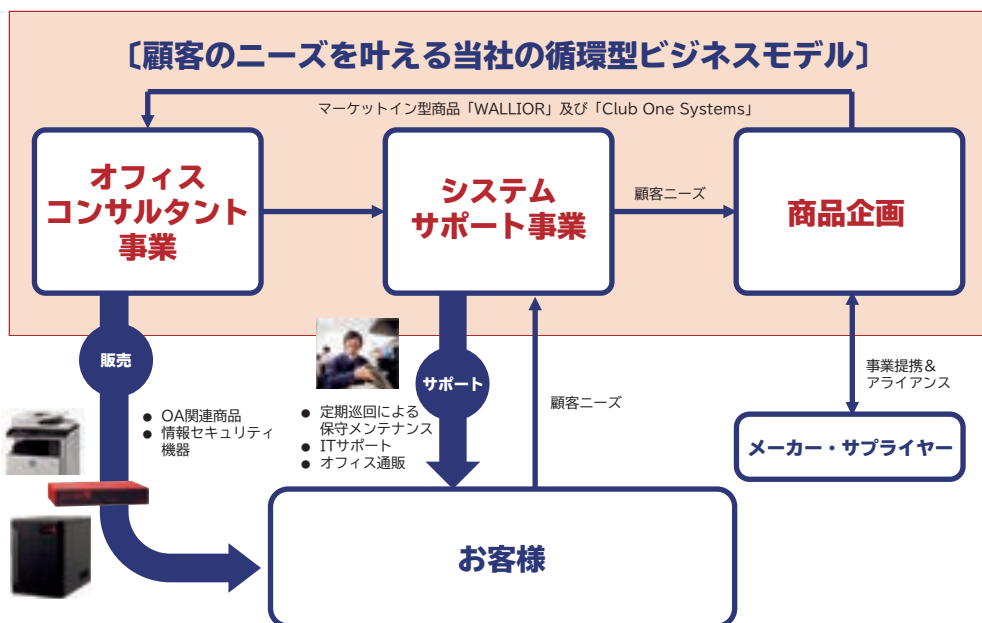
〔顧客のニーズを叶える当社の循環型ビジネスモデル〕

マーケットイン型商品「WALLIOR」及び「Club One Systems」

オフィスコンサルタント事業

システムサポート事業

顧客ニーズ

商品企画

販売

● OA関連商品
● 情報セキュリティ機器

サポート

● 定期巡回による保守メンテナンス
● ITサポート
● オフィス通販

顧客ニーズ

事業提携＆アライアンス

メーカー・サプライヤー

お客様